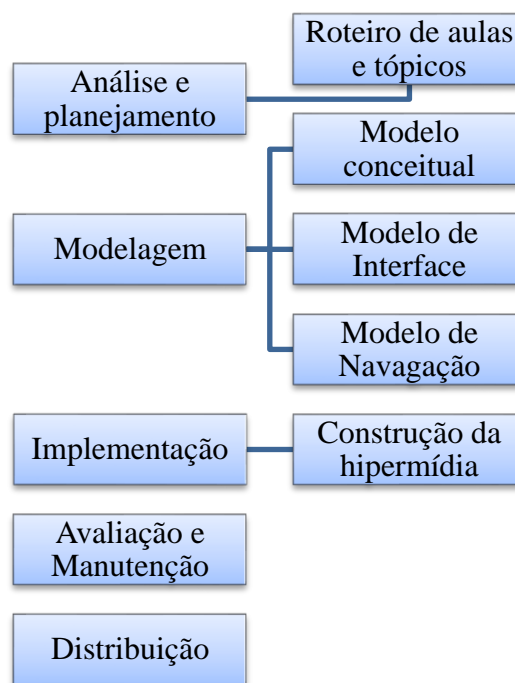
Análise e planejamento

Roteiro de aulas e tópicos

Modelagem

Modelo conceitual

Modelo de Interface

Modelo de Navagação

Implementação

Construção da hipermídia

Avaliação e Manutenção

Distribuição